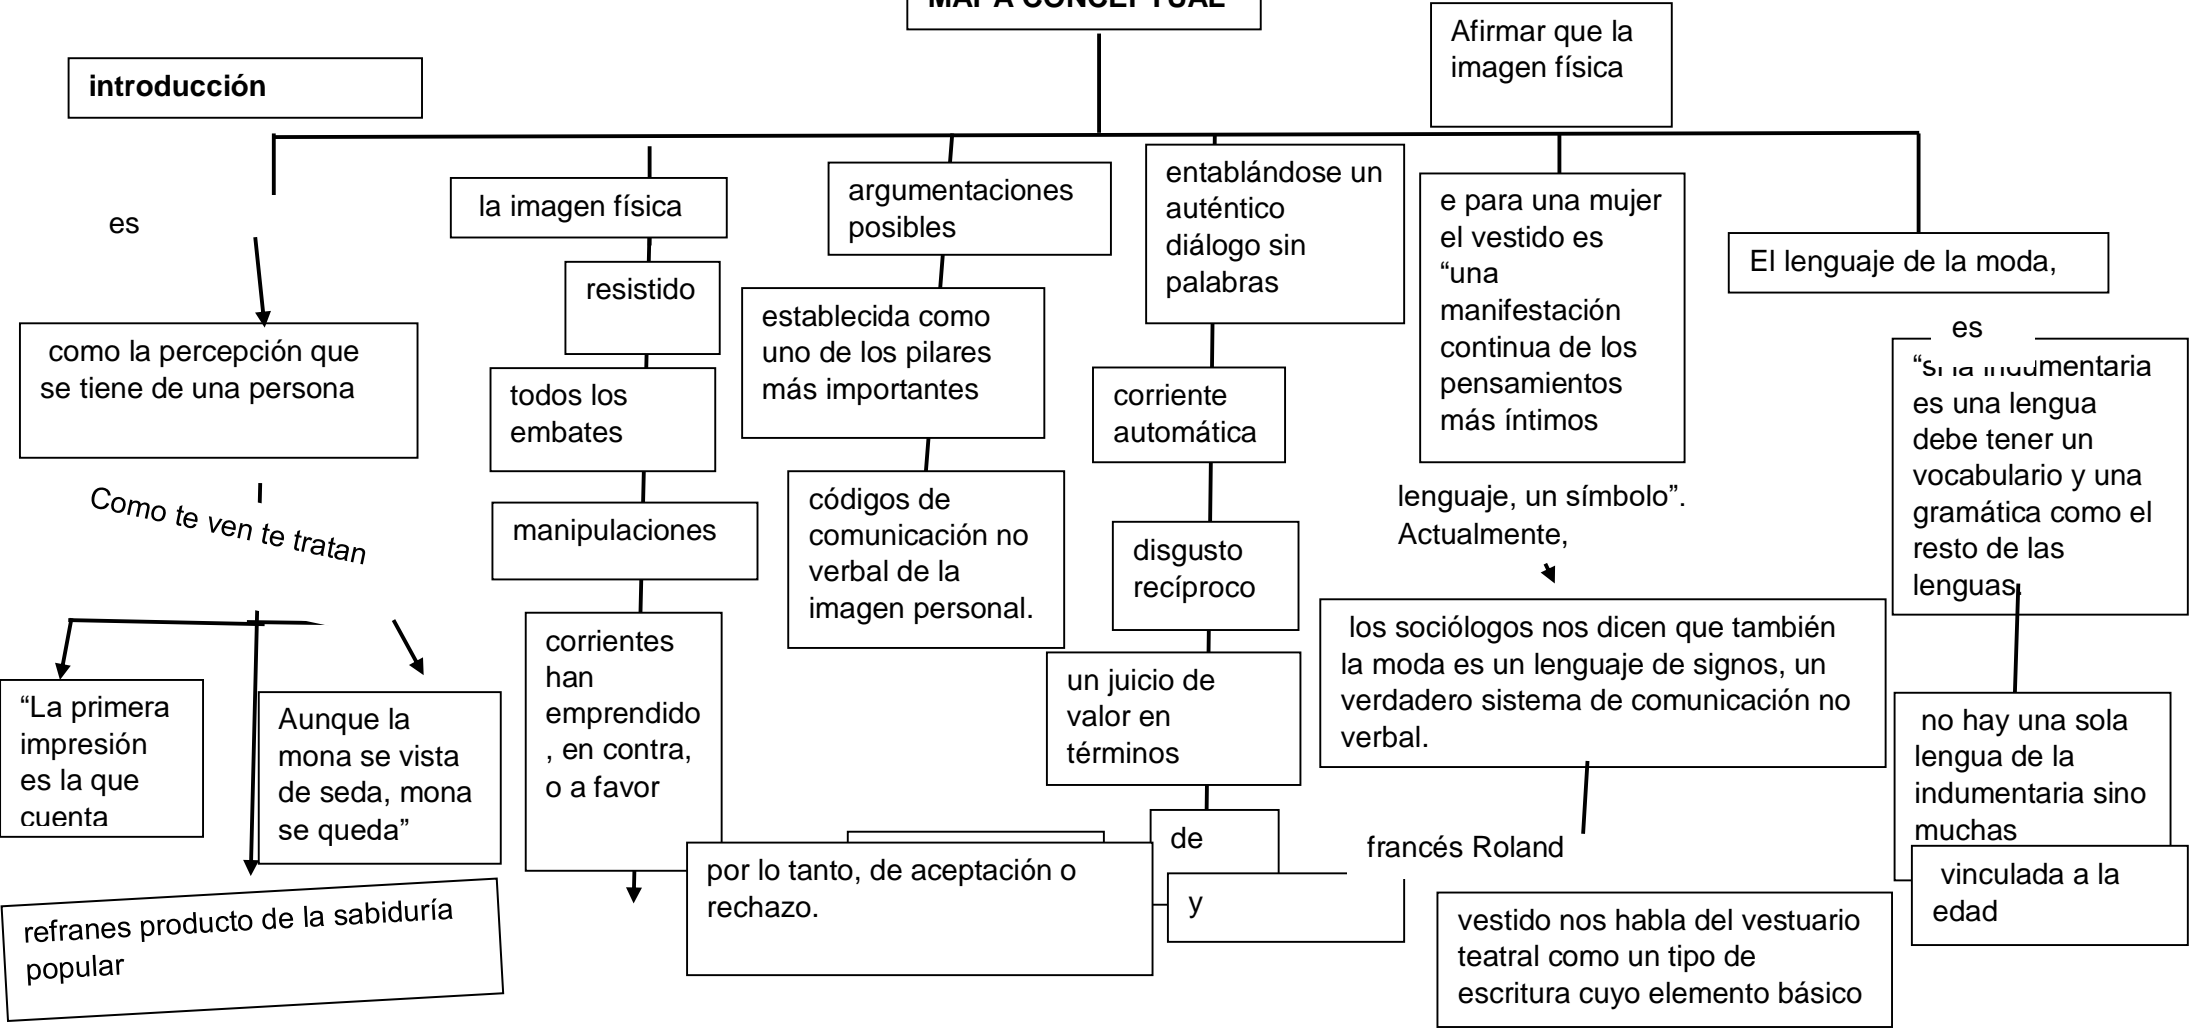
MAPA CONCEPTUAL

Afirmar que la imagen física

introducción

es

como la percepción que se tiene de una persona

Como te ven te tratan

"La primera impresión es la que cuenta

Aunque la mona se vista de seda, mona se queda"

refranes producto de la sabiduría popular

la imagen física

resistido

todos los embates

manipulaciones

corrientes han emprendido , en contra, o a favor

argumentaciones posibles

establecida como uno de los pilares más importantes

códigos de comunicación no verbal de la imagen personal.

por lo tanto, de aceptación o rechazo.

entablándose un auténtico diálogo sin palabras

corriente automática

disgusto recíproco

un juicio de valor en términos

de

y

e para una mujer el vestido es "una manifestación continua de los pensamientos más íntimos

lenguaje, un símbolo". Actualmente,

los sociólogos nos dicen que también la moda es un lenguaje de signos, un verdadero sistema de comunicación no verbal.

francés Roland

vestido nos habla del vestuario teatral como un tipo de escritura cuyo elemento básico

El lenguaje de la moda,

es

"si la indumentaria es una lengua debe tener un vocabulario y una gramática como el resto de las lenguas.

no hay una sola lengua de la indumentaria sino muchas

vinculada a la edad